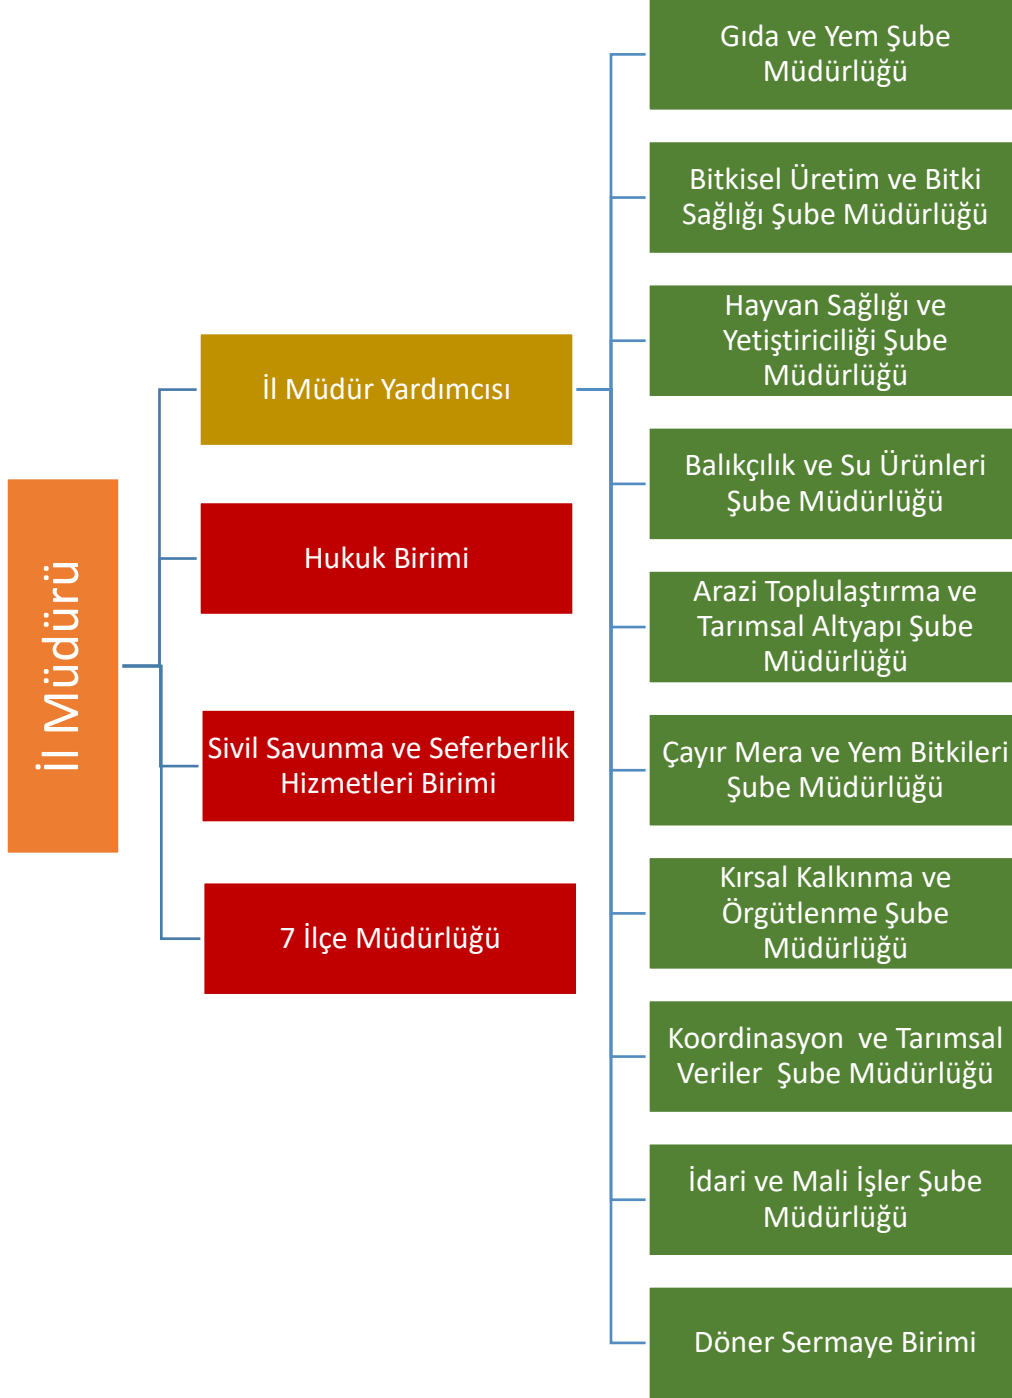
İl Müdürü

İl Müdür Yardımcısı

Hukuk Birimi

Sivil Savunma ve Seferberlik Hizmetleri Birimi

7 İlçe Müdürlüğü

Gıda ve Yem Şube Müdürlüğü

Bitkisel Üretim ve Bitki Sağlığı Şube Müdürlüğü

Hayvan Sağlığı ve Yetiştiriciliği Şube Müdürlüğü

Balıkçılık ve Su Ürünleri Şube Müdürlüğü

Arazi Toplulaştırma ve Tarımsal Altyapı Şube Müdürlüğü

Çayır Mera ve Yem Bitkileri Şube Müdürlüğü

Kırsal Kalkınma ve Örgütlenme Şube Müdürlüğü

Koordinasyon ve Tarımsal Veriler Şube Müdürlüğü

İdari ve Mali İşler Şube Müdürlüğü

Döner Sermaye Birimi